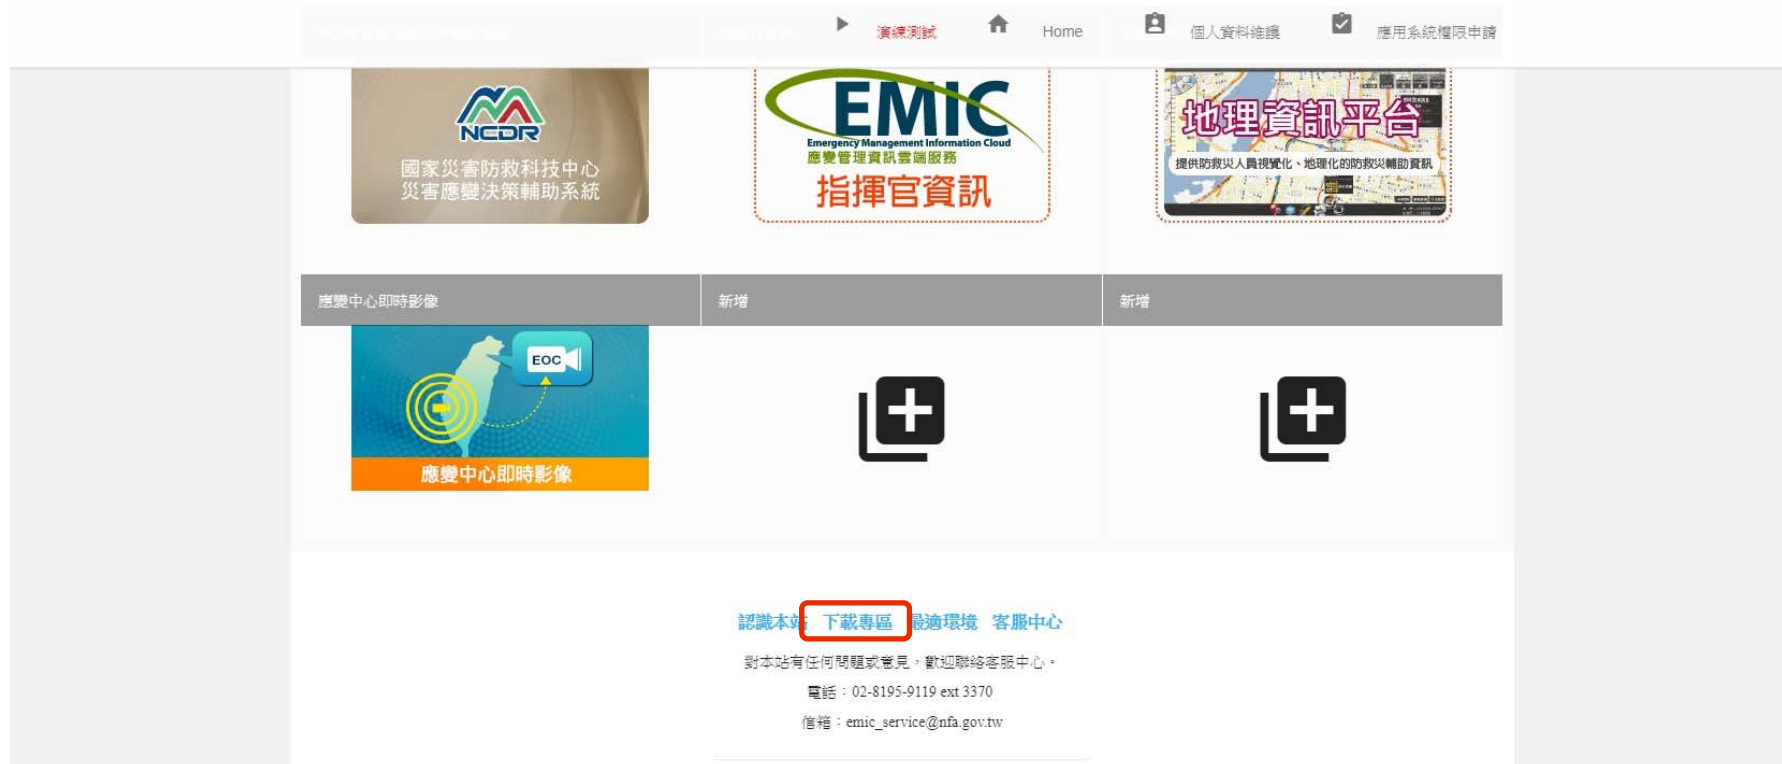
演練測試 Home 個人資料維護 應用系統權限申請

NCDR
國家災害防救科技中心
災害應變決策輔助系統

EMIC
Emergency Management Information Cloud
應變管理資訊雲端服務
指揮官資訊

地理資訊平台
提供防救災人員視覺化、地理化的防救災輔助資訊

應變中心即時影像 | 新增 | 新增

EOC
應變中心即時影像

認識本站 下載專區 最適環境 客服中心

對本站有任何問題或意見，歡迎聯絡客服中心。

電話：02-8195-9119 ext 3370

信箱：emic_service@nfa.gov.tw